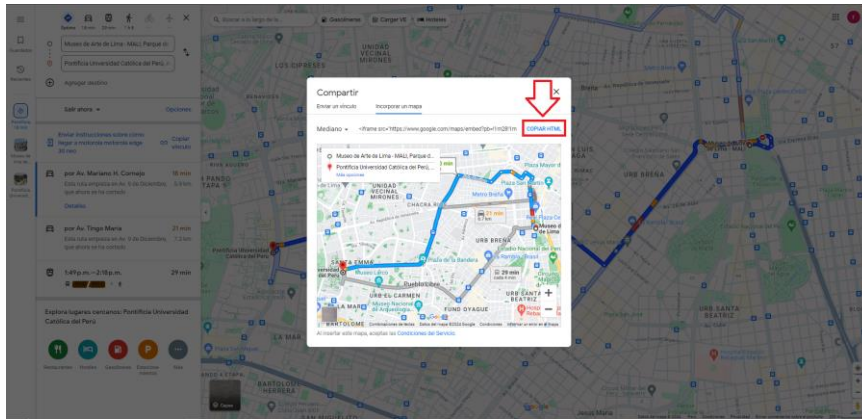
Museo de Arte de Lima - MALI, Parque d

Pontificia Universidad Católica del Perú

Agregar destino

Salir ahora

Opciones

Enviar instrucciones sobre cómo llegar a tu teléfono

Copiar vínculo

por Av. Mariano H. Cornejo

16 min

Detalles

por Av. Tingo María

21 min

29 min

Explora lugares cercanos: Pontificia Universidad Católica del Perú

Restaurantes

Hoteles

Gasolineras

Estacionamientos

Más

Buscar en Google Maps

Gasolineras

Cargar VE

Hoteles

Compartir

Enviar un vínculo

Incorporar un mapa

Mediano

<iframe src="https://www.google.com/maps/embed?pb=!1m28!1m

COPIAR HTML

Museo de Arte de Lima - MALI, Parque d...

Pontificia Universidad Católica del Perú

Más opciones

21 min

29 min

CHACRA RÍOS

MIRONES

URB BRENA

SANTA EMMA

URB EL CARMEN

FUNDO OYAGUE

SANTA BEATRIZ

Museo de Lima

Plaza San Martín

Pueblo Libre

Al incorporar este mapa, aceptas las Condiciones del Servicio.

Capas